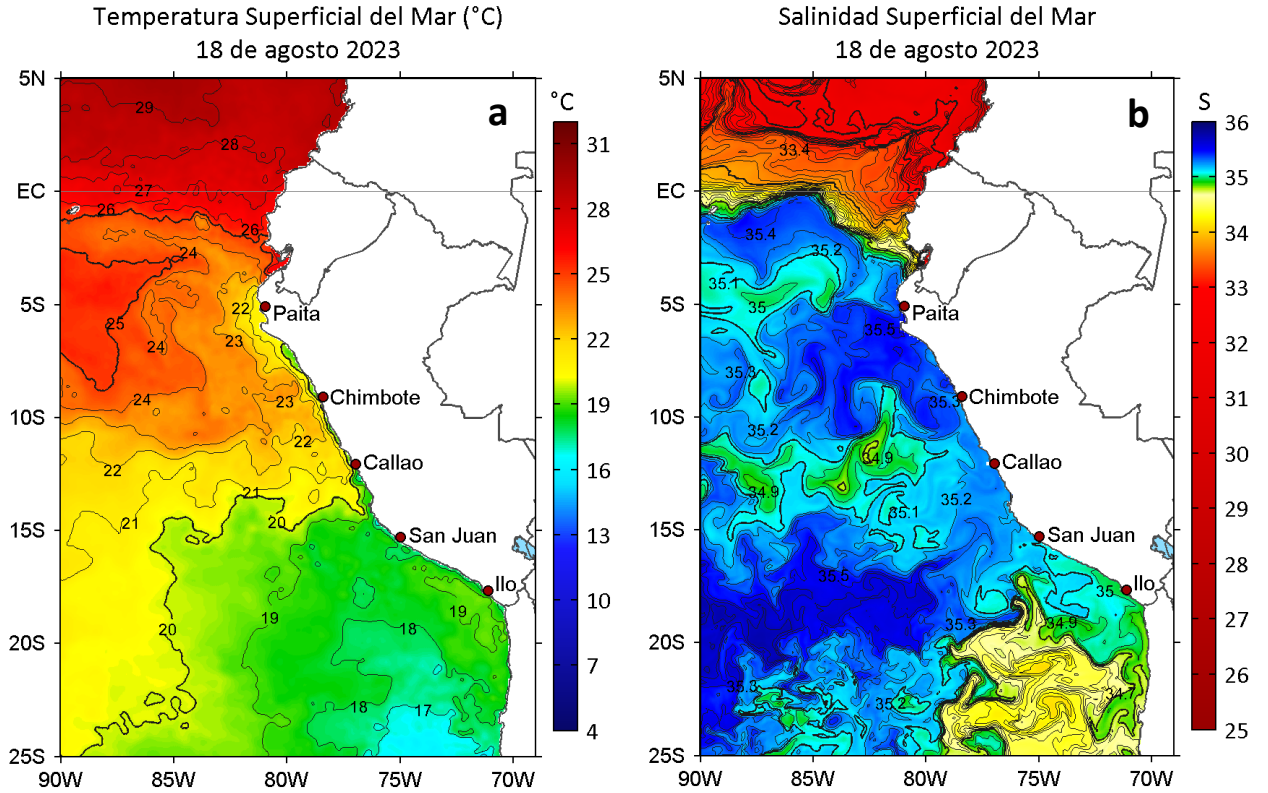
Temperatura Superficial del Mar (°C)
18 de agosto 2023

a

°C
31
28
25
22
19
16
13
10
7
4

5N
EC
5S
10S
15S
20S
25S

90W 85W 80W 75W 70W

29
28
27
26
26
24
22
25
24
23
24
23
22
22
21
21
20
20
19
18
19
18
17

Paita
Chimbote
Callao
San Juan
Ilo

Salinidad Superficial del Mar
18 de agosto 2023

b

S
36
35
34
33
32
31
30
29
28
27
26
25

5N
EC
5S
10S
15S
20S
25S

90W 85W 80W 75W 70W

33.4
35.4
35.2
35.1
35
35.5
35.3
35.3
35.2
34.9
34.9
35.2
35.1
35.5
35
35.3
34.9
35.3
35.2
34.7

Paita
Chimbote
Callao
San Juan
Ilo